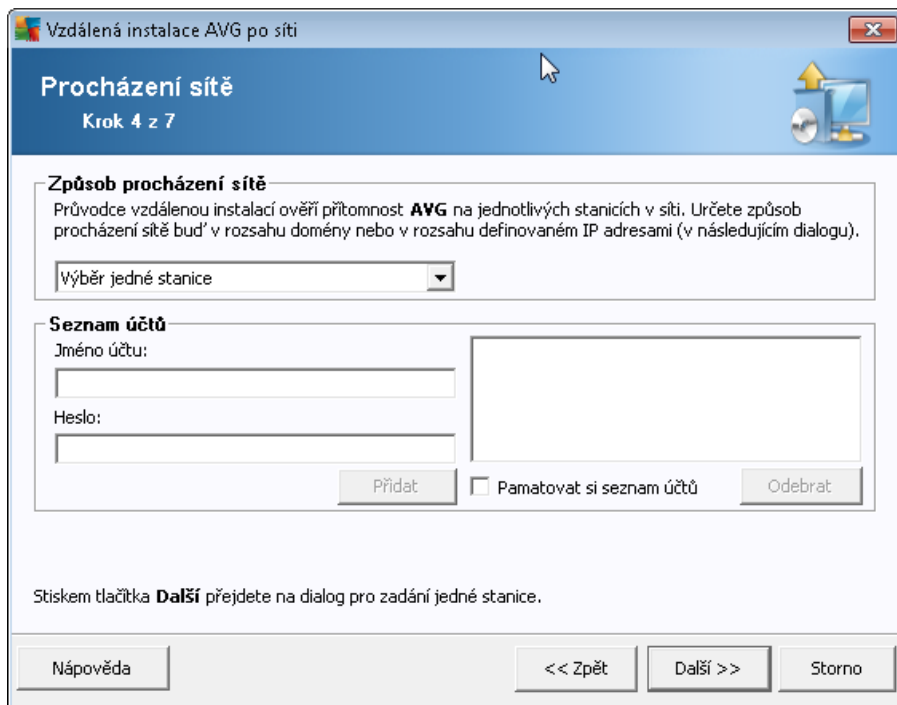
Vzdálená instalace AVG po síti

Procházení sítě
Krok 4 z 7

Způsob procházení sítě
Průvodce vzdálenou instalací ověří přítomnost **AVG** na jednotlivých stanicích v síti. Určete způsob procházení sítě buď v rozsahu domény nebo v rozsahu definovaném IP adresami (v následujícím dialogu).

Výběr jedné stanice

Seznam účtů
Jméno účtu:
Heslo:
Přidat
Pamatovat si seznam účtů
Odebrat

Stiskem tlačítka **Další** přejdete na dialog pro zadání jedné stanice.

Nápověda
<< Zpět
Další >>
Storno